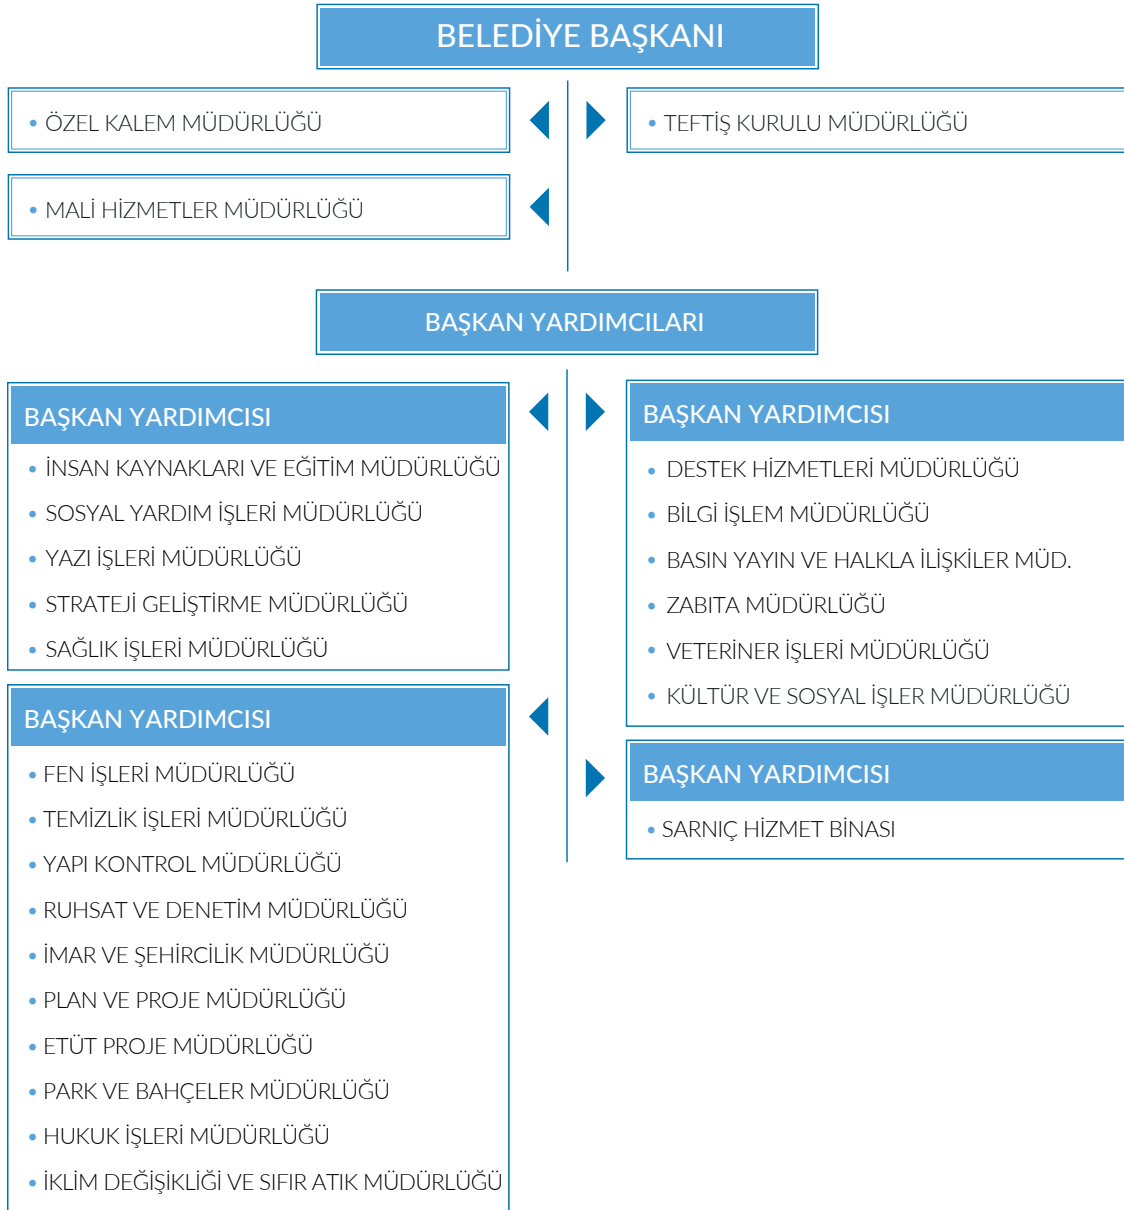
BELEDİYE BAŞKANI

• ÖZEL KALEM MÜDÜRLÜĞÜ

• TEFTİŞ KURULU MÜDÜRLÜĞÜ

• MALİ HİZMETLER MÜDÜRLÜĞÜ

BAŞKAN YARDIMCILARI

BAŞKAN YARDIMCISI

• İNSAN KAYNAKLARI VE EĞİTİM MÜDÜRLÜĞÜ
• SOSYAL YARDIM İŞLERİ MÜDÜRLÜĞÜ
• YAZI İŞLERİ MÜDÜRLÜĞÜ
• STRATEJİ GELİŞTİRME MÜDÜRLÜĞÜ
• SAĞLIK İŞLERİ MÜDÜRLÜĞÜ

BAŞKAN YARDIMCISI

• DESTEK HİZMETLERİ MÜDÜRLÜĞÜ
• BİLGİ İŞLEM MÜDÜRLÜĞÜ
• BASIN YAYIN VE HALKLA İLİŞKİLER MÜD.
• ZABITA MÜDÜRLÜĞÜ
• VETERİNER İŞLERİ MÜDÜRLÜĞÜ
• KÜLTÜR VE SOSYAL İŞLER MÜDÜRLÜĞÜ

BAŞKAN YARDIMCISI

• FEN İŞLERİ MÜDÜRLÜĞÜ
• TEMİZLİK İŞLERİ MÜDÜRLÜĞÜ
• YAPI KONTROL MÜDÜRLÜĞÜ
• RUHSAT VE DENETİM MÜDÜRLÜĞÜ
• İMAR VE ŞEHİRCİLİK MÜDÜRLÜĞÜ
• PLAN VE PROJE MÜDÜRLÜĞÜ
• ETÜT PROJE MÜDÜRLÜĞÜ
• PARK VE BAHÇELER MÜDÜRLÜĞÜ
• HUKUK İŞLERİ MÜDÜRLÜĞÜ
• İKLİM DEĞİŞİKLİĞİ VE SIFIR ATIK MÜDÜRLÜĞÜ

BAŞKAN YARDIMCISI

• SARNIÇ HİZMET BİNASI